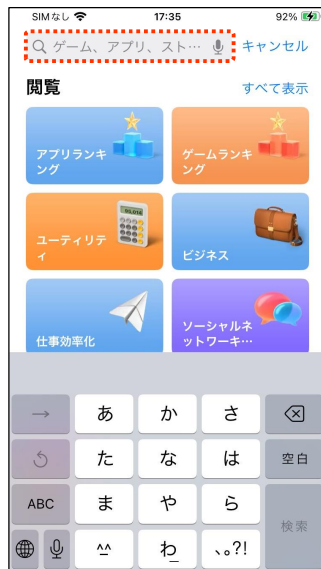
SIMなし 17:35 92%

ゲーム、アプリ、スト… キャンセル

閲覧 すべて表示

アプリランキング

ゲームランキング

ユーティリティ

ビジネス

仕事効率化

ソーシャルネットワーキ…

→ あ か さ

た な は 空白

ABC ま や ら 検索

^^ わ_ 、。?!